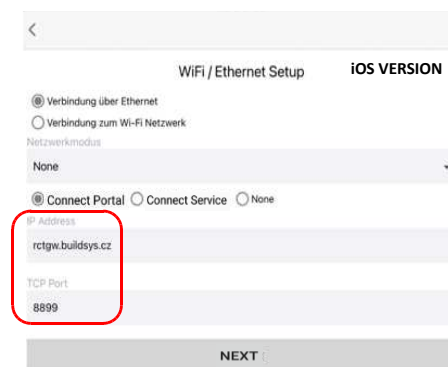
<

WiFi / Ethernet Setup

iOS VERSION

Verbindung über Ethernet

Verbindung zum Wi-Fi Netzwerk

Netzwerkmodus

None

Connect Portal Connect Service None

IP Address

rctgw.buildsys.cz

TCP Port

8899

NEXT